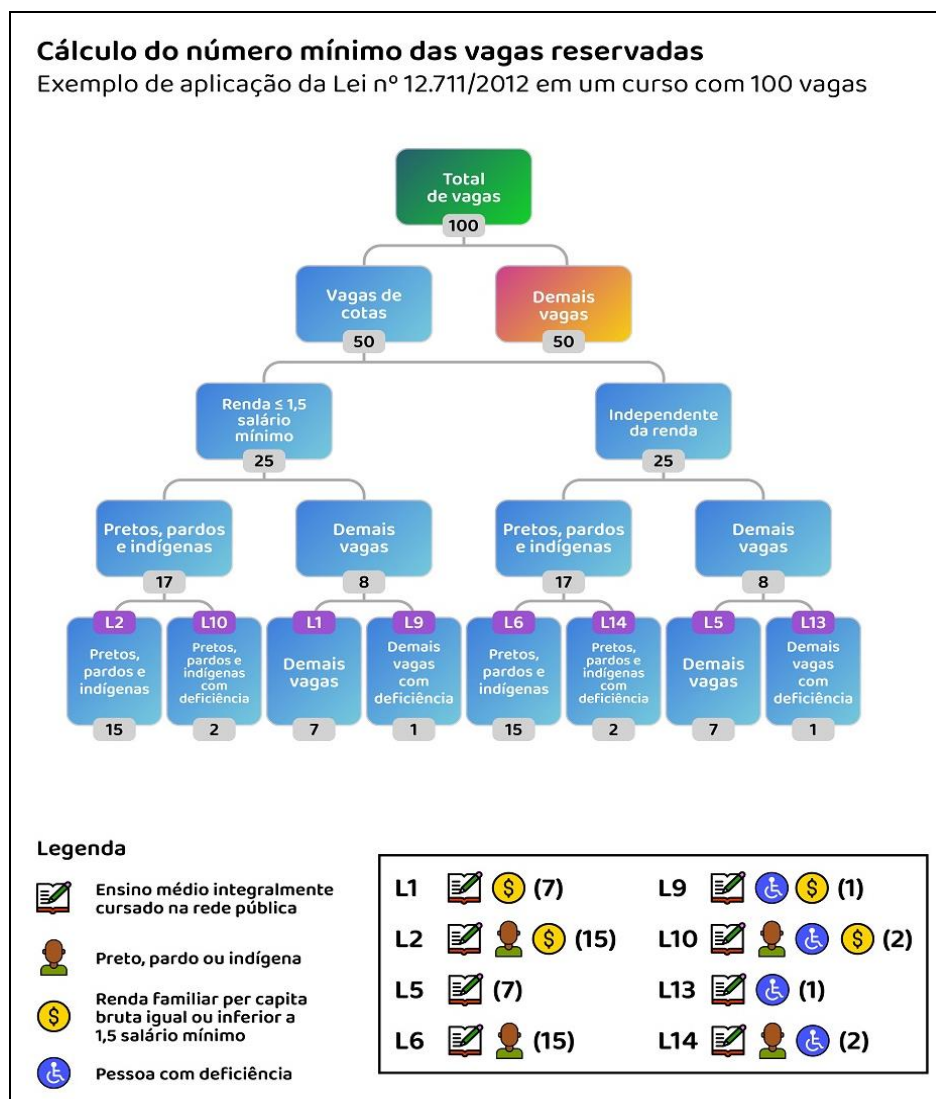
Cálculo do número mínimo das vagas reservadas
Exemplo de aplicação da Lei nº 12.711/2012 em um curso com 100 vagas

Total de vagas
100

Vagas de cotas
50

Demais vagas
50

Renda ≤ 1,5 salário mínimo
25

Independente da renda
25

Pretos, pardos e indígenas
17

Demais vagas
8

Pretos, pardos e indígenas
17

Demais vagas
8

L2
Pretos, pardos e indígenas
15

L10
Pretos, pardos e indígenas com deficiência
2

L1
Demais vagas
7

L9
Demais vagas com deficiência
1

L6
Pretos, pardos e indígenas
15

L14
Pretos, pardos e indígenas com deficiência
2

L5
Demais vagas
7

L13
Demais vagas com deficiência
1

Legenda
Ensino médio integralmente cursado na rede pública
Preto, pardo ou indígena
Renda familiar per capita bruta igual ou inferior a 1,5 salário mínimo
Pessoa com deficiência

L1 (7)
L2 (15)
L5 (7)
L6 (15)
L9 (1)
L10 (2)
L13 (1)
L14 (2)